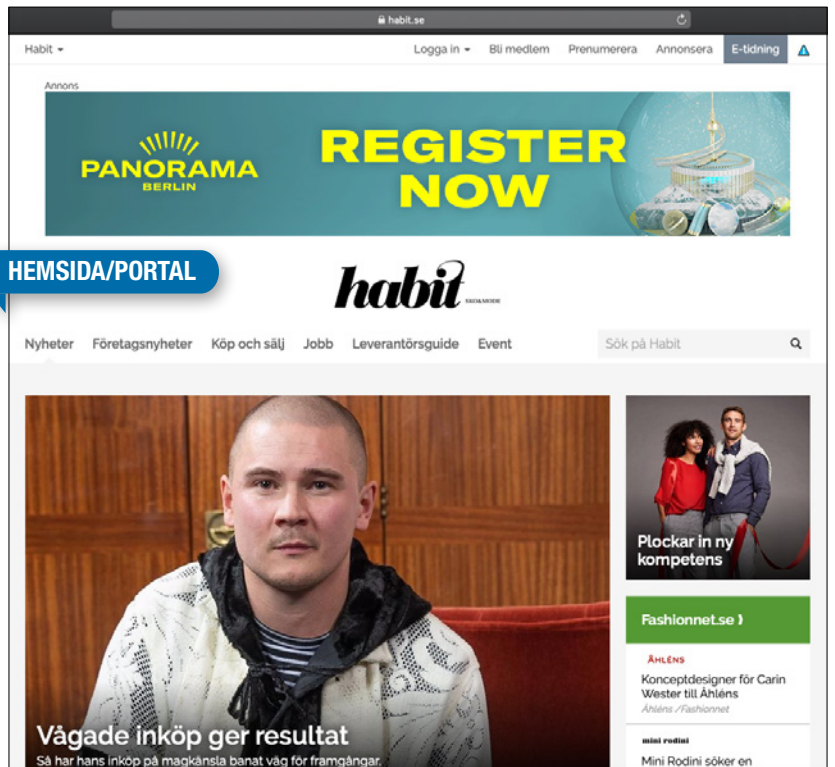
habit.se

Habit ▾ Logga in ▾ Bli medlem Prenumerera Annonsera E-tidning

Annons

PANORAMA BERLIN

REGISTER NOW

HEMSIDA/PORTAL

habit SKO&MODE

Nyheter Företagsnyheter Köp och sälj Jobb Leverantörsguide Event

Sök på Habit

Vågade inköp ger resultat

Så har hans inköp på magkänsla banat väg för framgångar.

Plockar in ny kompetens

Fashionnet.se ›

ÅHLÉNS

Konceptdesigner för Carin Wester till Åhléns

Åhléns /Fashionnet

mini rodini

Mini Rodini söker en